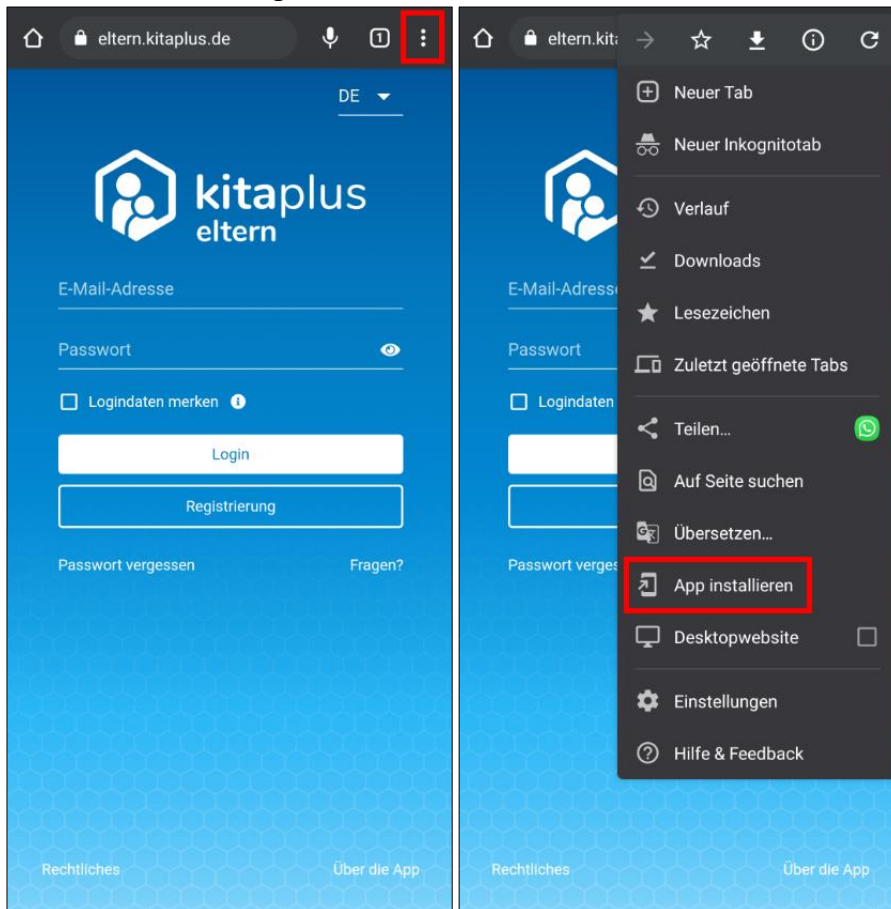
eltern.kitaplus.de

1

DE

kitaplus
eltern

E-Mail-Adresse

Passwort

Logindaten merken

Login

Registrierung

Passwort vergessen

Fragen?

Rechtliches

Über die App

eltern.kita

Neuer Tab

Neuer Inkognitotab

Verlauf

Downloads

Lesezeichen

Zuletzt geöffnete Tabs

Teilen...

Auf Seite suchen

Übersetzen...

App installieren

Desktopwebsite

Einstellungen

Hilfe & Feedback

E-Mail-Adresse

Passwort

Logindaten

Passwort verges

Rechtliches

Über die App